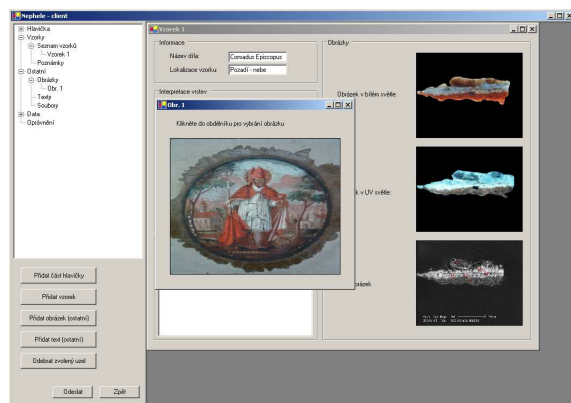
Nephele - client

Hlavička
Vzorky
Seznam vzorků
Vzorek 1
Poznámky
Ostatní
Obrázky
Obr. 1
Texty
Soubory
Data
Oprávnění

Přidat část hlavičky
Přidat vzorek
Přidat obrázek (ostatní)
Přidat text (ostatní)
Odebrat zvolený uzel
Odeslat
Zpět

Vzorek 1

Informace
Název díla: Conradus Episcopus
Lokalizace vzorku: Pozadí - nebe

Interpretace vrstev

Obrázky
Obrázek v bílém světle:
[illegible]k v UV světle:
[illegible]brázek

Obr. 1
Klikněte do obdélníku pro vybrání obrázku

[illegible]